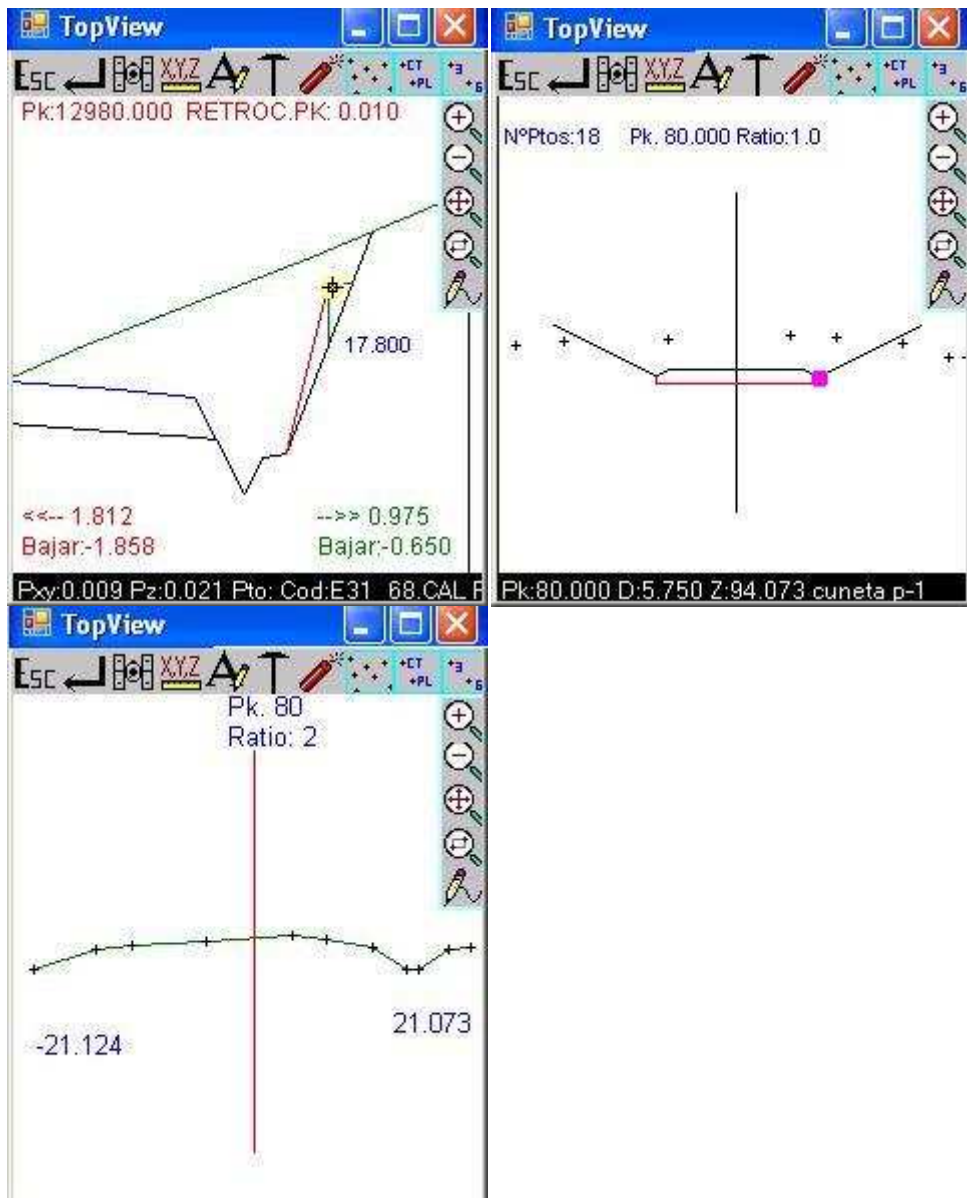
TopView

Esc XYZ +CT +PL

Pk:12980.000 RETROC.PK: 0.010

17.800

<<-- 1.812
Bajar:-1.858

-->> 0.975
Bajar:-0.650

Pxy:0.009 Pz:0.021 Pto: Cod:E31 68.CAL F

TopView

Esc XYZ +CT +PL

NºPtos:18 Pk. 80.000 Ratio:1.0

Pk:80.000 D:5.750 Z:94.073 cuneta p-1

TopView

Esc XYZ +CT +PL

Pk. 80
Ratio: 2

-21.124

21.073